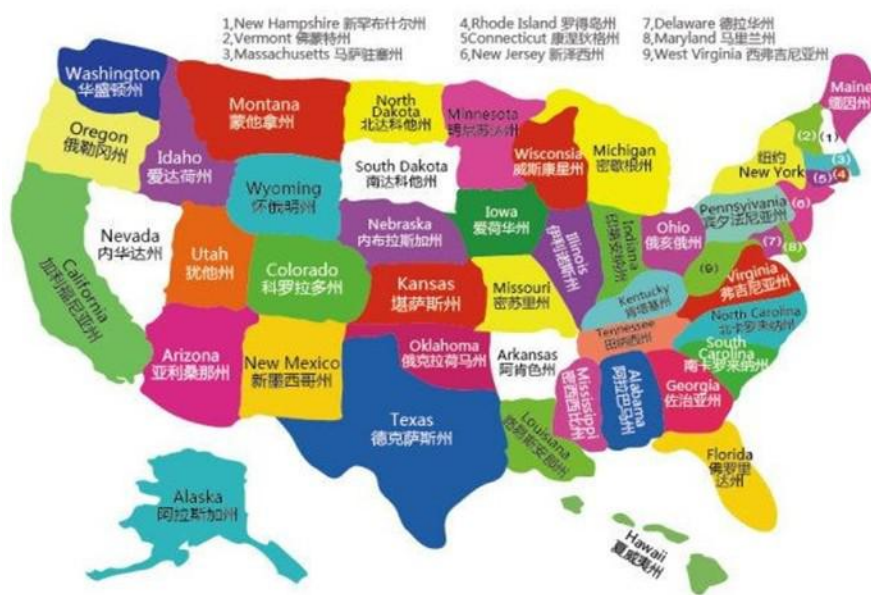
1,New Hampshire 新罕布什尔州
2,Vermont 佛蒙特州
3,Massachusetts 马萨诸塞州
4,Rhode Island 罗得岛州
5Connecticut 康涅狄格州
6,New Jersey 新泽西州
7,Delaware 德拉华州
8,Maryland 马里兰州
9,West Virginia 西弗吉尼亚州

Washington 华盛顿州
Montana 蒙他拿州
North Dakota 北达科他州
Minnesota 明尼苏达州
Maine 缅因州
Oregon 俄勒冈州
Idaho 爱达荷州
South Dakota 南达科他州
Wisconsia 威斯康星州
Michigan 密歇根州
(2) (1)
(3)
纽约 New York
(5) (4)
Wyoming 怀俄明州
Iowa 爱荷华州
Pennsylvania 宾夕法尼亚州
(6)
Nevada 内华达州
Utah 犹他州
Nebraska 内布拉斯加州
Illinois 伊利诺斯州
Indiana 印第安纳州
Ohio 俄亥俄州
(7) (8)
California 加利福尼亚州
Colorado 科罗拉多州
Kansas 堪萨斯州
Missouri 密苏里州
(9)
Virginia 弗吉尼亚州
Kentucky 肯塔基州
North Carolina 北卡罗来纳州
Tennessee 田纳西州
Arizona 亚利桑那州
New Mexico 新墨西哥州
Oklahoma 俄克拉荷马州
Arkansas 阿肯色州
South Carolina 南卡罗来纳州
Georgia 佐治亚州
Mississippi 密西西比州
Alabama 阿拉巴马州
Texas 德克萨斯州
Lousiana 路易斯安那州
Florida 佛罗里达州
Alaska 阿拉斯加州
Hawaii 夏威夷州